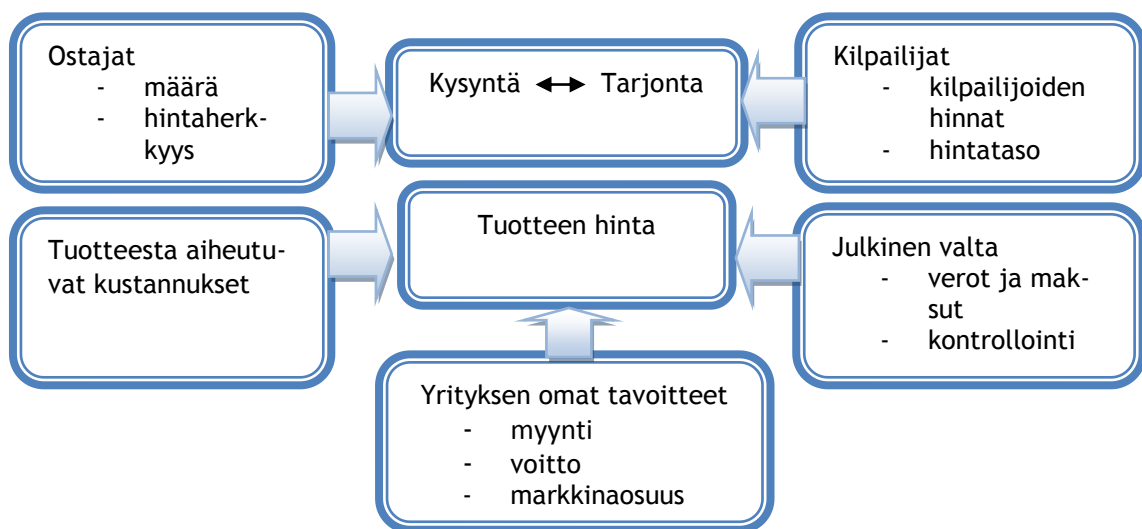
Ostajat
- määrä
- hintaherkkyys

Kysyntä ↔ Tarjonta

Kilpailijat
- kilpailijoiden hinnat
- hintataso

Tuotteesta aiheutuvat kustannukset

Tuotteen hinta

Julkinen valta
- verot ja maksut
- kontrollointi

Yrityksen omat tavoitteet
- myynti
- voitto
- markkinaosuus